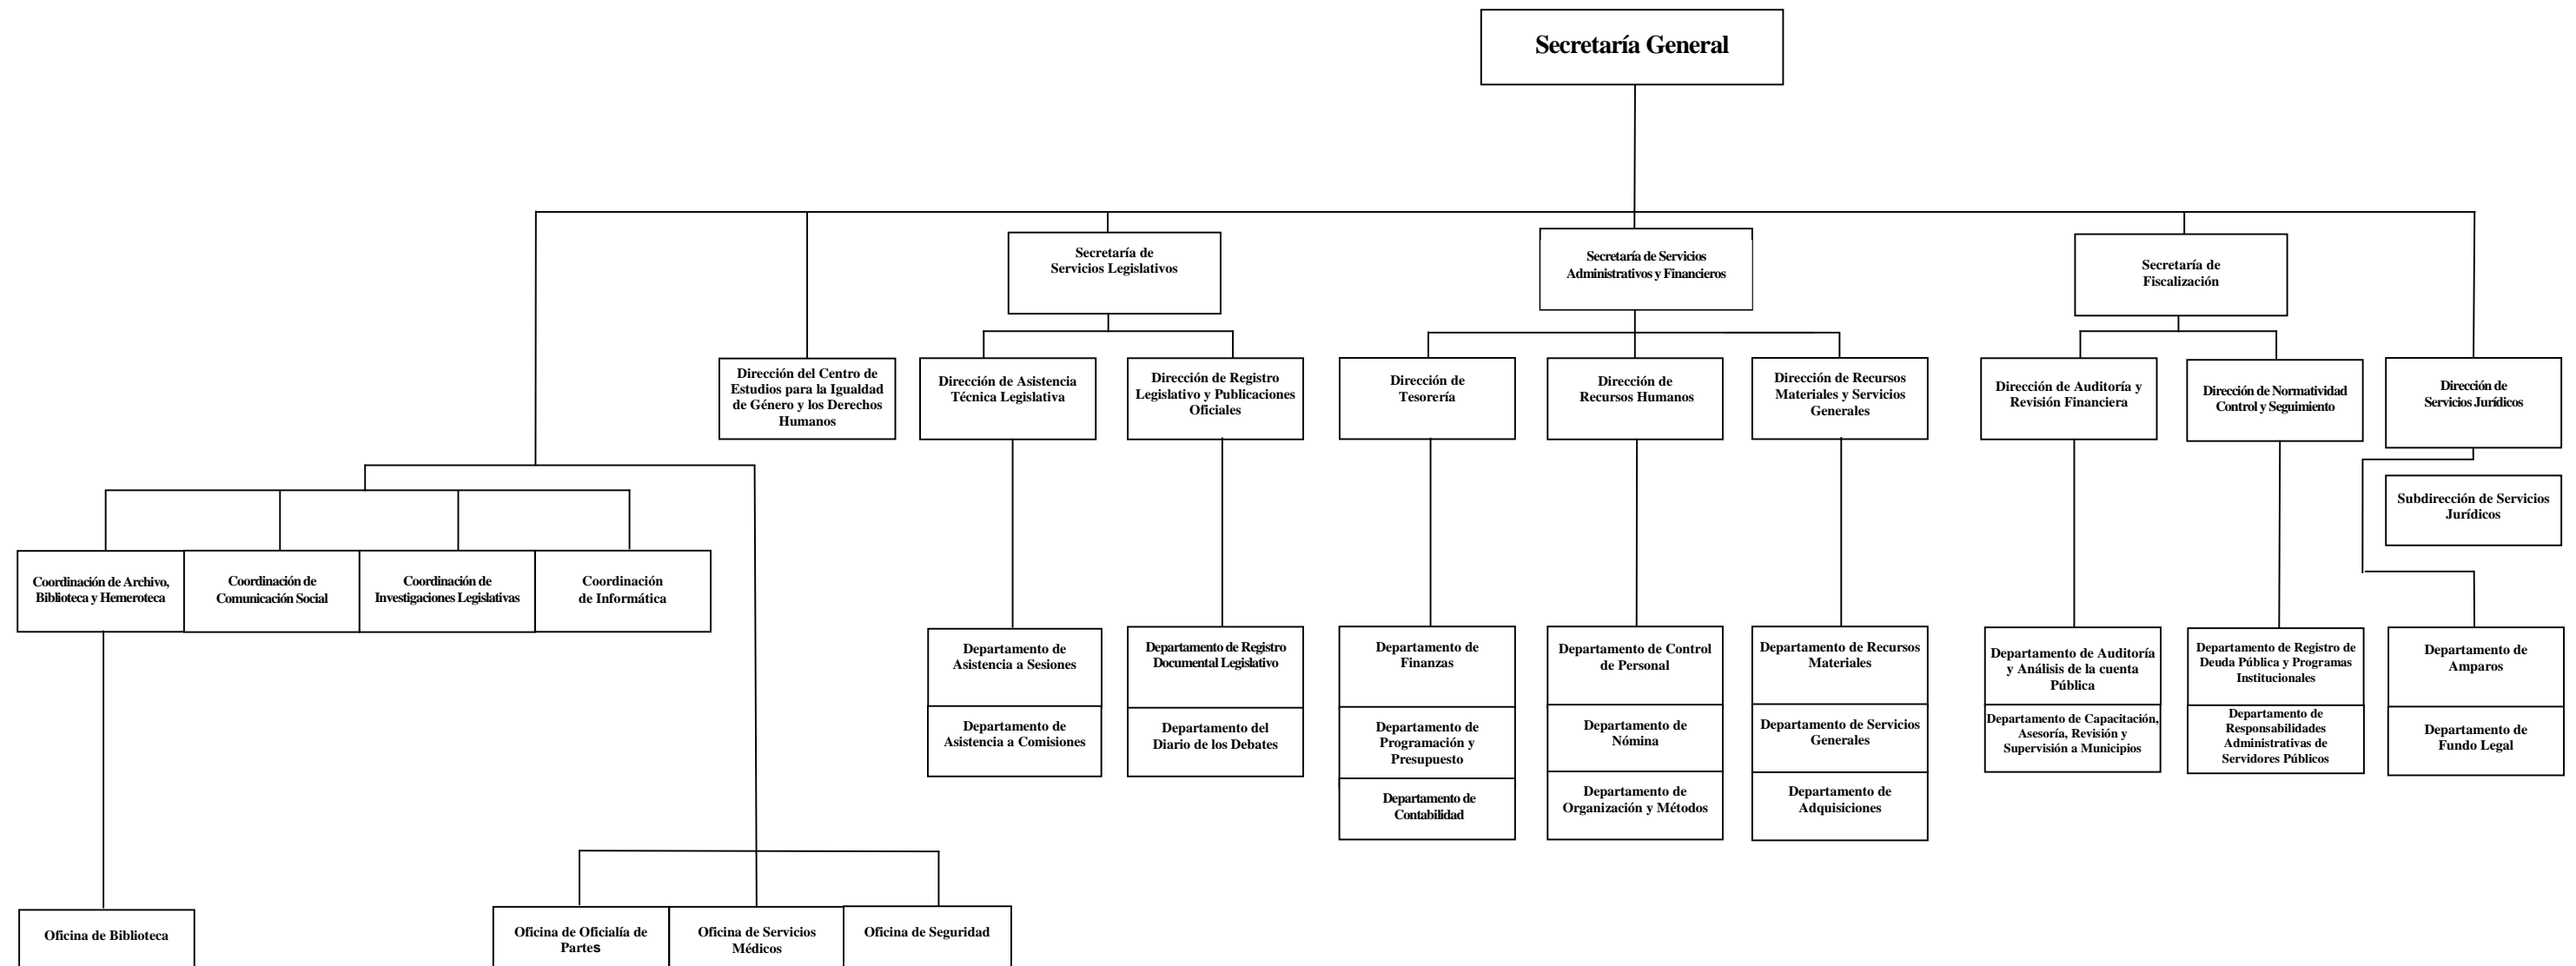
Secretaría General

Secretaría de Servicios Legislativos

Secretaría de Servicios Administrativos y Financieros

Secretaría de Fiscalización

Dirección del Centro de Estudios para la Igualdad de Género y los Derechos Humanos

Dirección de Asistencia Técnica Legislativa

Dirección de Registro Legislativo y Publicaciones Oficiales

Dirección de Tesorería

Dirección de Recursos Humanos

Dirección de Recursos Materiales y Servicios Generales

Dirección de Auditoría y Revisión Financiera

Dirección de Normatividad Control y Seguimiento

Dirección de Servicios Jurídicos

Subdirección de Servicios Jurídicos

Coordinación de Archivo, Biblioteca y Hemeroteca

Coordinación de Comunicación Social

Coordinación de Investigaciones Legislativas

Coordinación de Informática

Departamento de Asistencia a Sesiones

Departamento de Asistencia a Comisiones

Departamento de Registro Documental Legislativo

Departamento del Diario de los Debates

Departamento de Finanzas

Departamento de Programación y Presupuesto

Departamento de Contabilidad

Departamento de Control de Personal

Departamento de Nómina

Departamento de Organización y Métodos

Departamento de Recursos Materiales

Departamento de Servicios Generales

Departamento de Adquisiciones

Departamento de Auditoría y Análisis de la cuenta Pública

Departamento de Capacitación, Asesoría, Revisión y Supervisión a Municipios

Departamento de Registro de Deuda Pública y Programas Institucionales

Departamento de Responsabilidades Administrativas de Servidores Públicos

Departamento de Amparos

Departamento de Fundo Legal

Oficina de Biblioteca

Oficina de Oficialía de Partes

Oficina de Servicios Médicos

Oficina de Seguridad